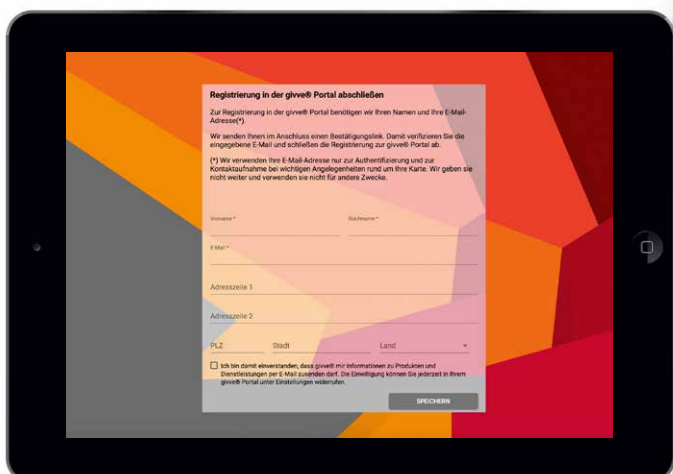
Registrierung in der givve® Portal abschließen

Zur Registrierung in der givve® Portal benötigen wir Ihren Namen und Ihre E-Mail-Adresse(*).

Wir senden Ihnen im Anschluss einen Bestätigungslink. Damit verifizieren Sie die eingegebene E-Mail und schließen die Registrierung zur givve® Portal ab.

(*) Wir verwenden Ihre E-Mail-Adresse nur zur Authentifizierung und zur Kontaktaufnahme bei wichtigen Angelegenheiten rund um Ihre Karte. Wir geben sie nicht weiter und verwenden sie nicht für andere Zwecke.

Vorname *

Nachname *

E-Mail *

Adresszeile 1

Adresszeile 2

PLZ

Stadt

Land

Ich bin damit einverstanden, dass givve® mir Informationen zu Produkten und Dienstleistungen per E-Mail zusenden darf. Die Einwilligung können Sie jederzeit in Ihrem givve® Portal unter Einstellungen widerrufen.

SPEICHERN